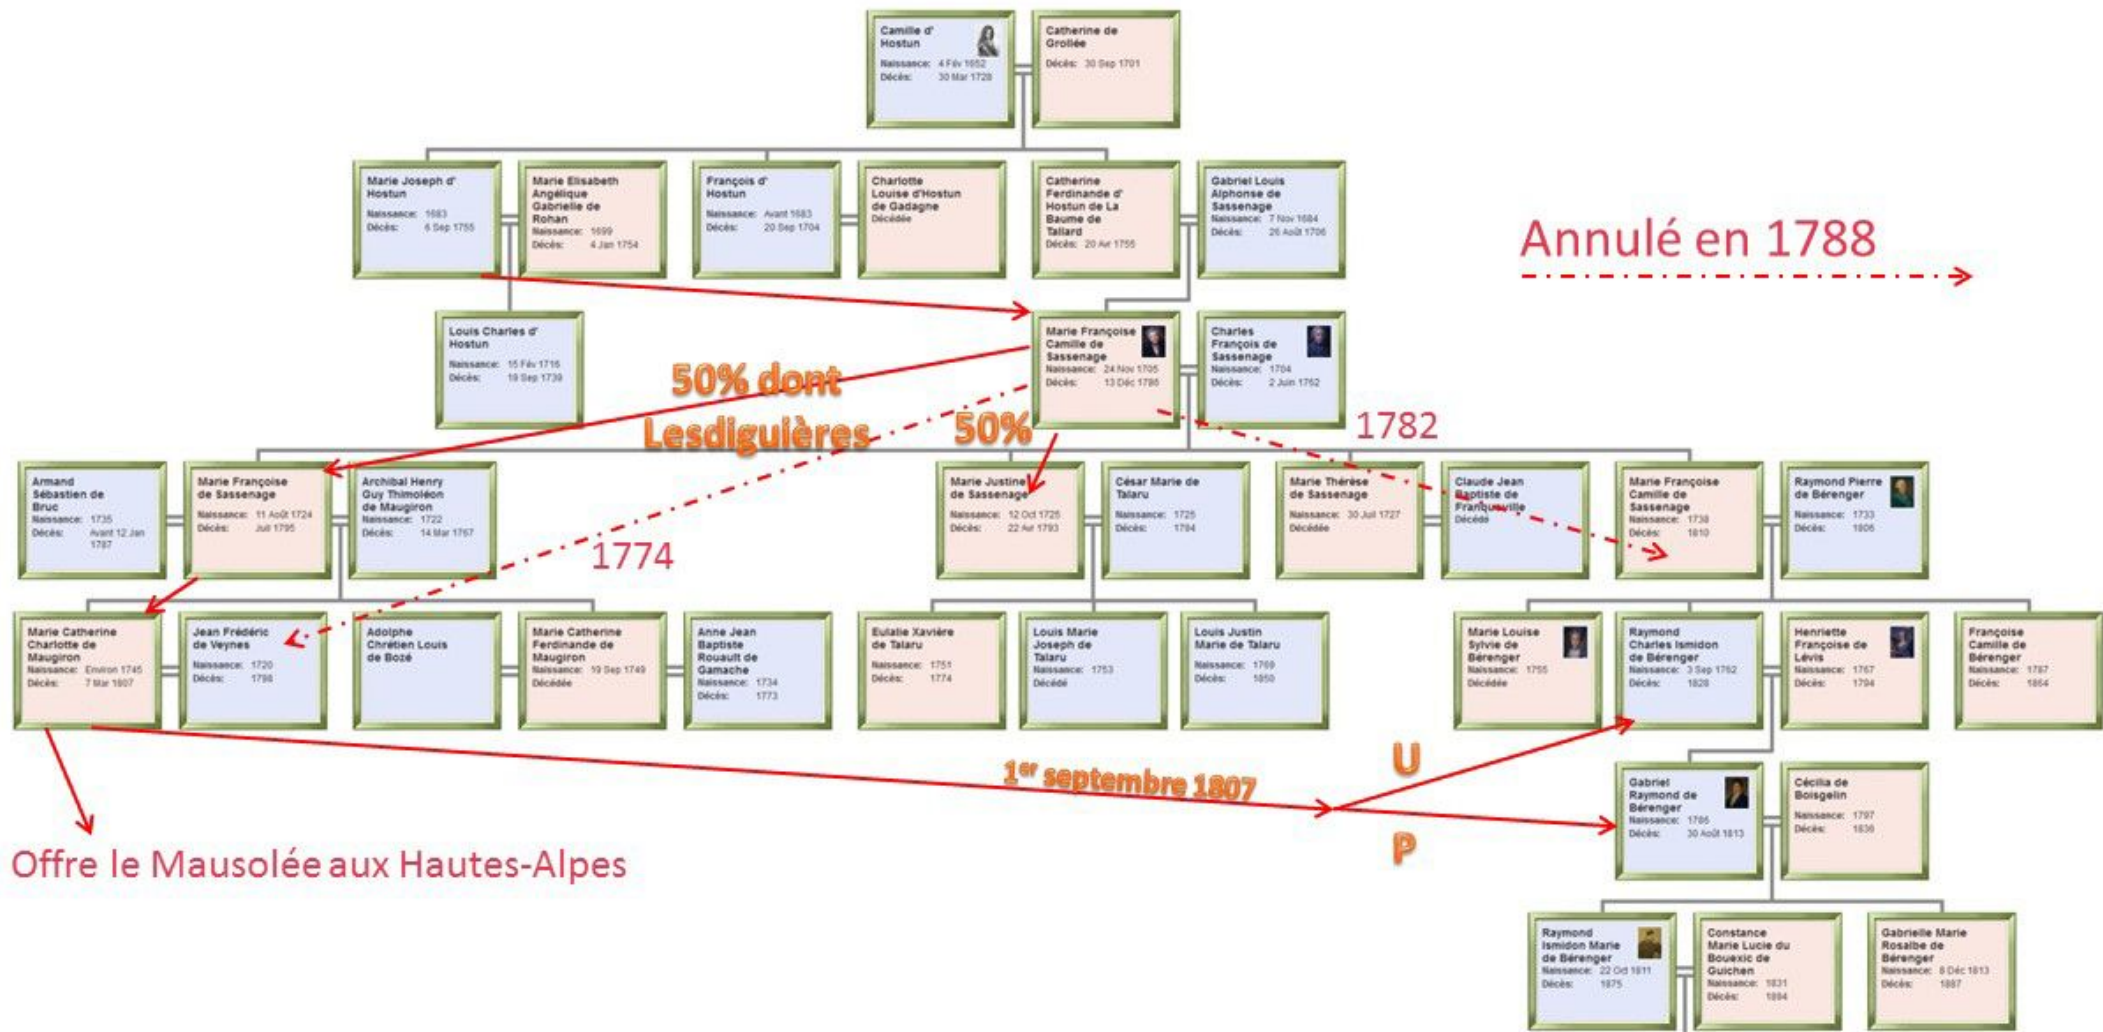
Camille d' Hostun
Naissance: 4 Fév 1652
Décès: 30 Mar 1728

Catherine de Grollée
Décès: 30 Sep 1701

Marie Joseph d' Hostun
Naissance: 1683
Décès: 6 Sep 1755

Marie Elisabeth Angélique Gabrielle de Rohan
Naissance: 1699
Décès: 4 Jan 1754

François d' Hostun
Naissance: Avant 1683
Décès: 20 Sep 1704

Charlotte Louise d'Hostun de Gadagne
Décédée

Catherine Ferdinande d' Hostun de La Baume de Tallard
Décès: 20 Avr 1755

Gabriel Louis Alphonse de Sassenage
Naissance: 7 Nov 1684
Décès: 26 Août 1706

Annulé en 1788

Louis Charles d' Hostun
Naissance: 15 Fév 1716
Décès: 19 Sep 1739

Marie Françoise Camille de Sassenage
Naissance: 24 Nov 1705
Décès: 13 Déc 1786

Charles François de Sassenage
Naissance: 1704
Décès: 2 Juin 1762

50% dont Lesdiguières

50%

1782

Armand Sébastien de Bruc
Naissance: 1735
Décès: Avant 12 Jan 1787

Marie Françoise de Sassenage
Naissance: 11 Août 1724
Décès: Juil 1795

Archibal Henry Guy Thimoléon de Maugiron
Naissance: 1722
Décès: 14 Mar 1767

Marie Justine de Sassenage
Naissance: 12 Oct 1725
Décès: 22 Avr 1793

César Marie de Talaru
Naissance: 1725
Décès: 1794

Marie Thérèse de Sassenage
Naissance: 30 Juil 1727
Décédée

Claude Jean Baptiste de Franquevillle
Décédé

Marie Françoise Camille de Sassenage
Naissance: 1738
Décès: 1810

Raymond Pierre de Bérenger
Naissance: 1733
Décès: 1806

1774

Marie Catherine Charlotte de Maugiron
Naissance: Environ 1745
Décès: 7 Mar 1807

Jean Frédéric de Veynes
Naissance: 1720
Décès: 1798

Adolphe Chrétien Louis de Bozé

Marie Catherine Ferdinande de Maugiron
Naissance: 19 Sep 1749
Décédée

Anne Jean Baptiste Rouault de Gamache
Naissance: 1734
Décès: 1773

Eulalie Xavière de Talaru
Naissance: 1751
Décès: 1774

Louis Marie Joseph de Talaru
Naissance: 1753
Décédé

Louis Justin Marie de Talaru
Naissance: 1769
Décès: 1850

Marie Louise Sylvie de Bérenger
Naissance: 1755
Décédée

Raymond Charles Ismidon de Bérenger
Naissance: 3 Sep 1762
Décès: 1826

Henriette Françoise de Lévis
Naissance: 1767
Décès: 1794

Françoise Camille de Bérenger
Naissance: 1787
Décès: 1864

U

1er septembre 1807

P

Gabriel Raymond de Bérenger
Naissance: 1786
Décès: 30 Août 1813

Cécilia de Boisgelin
Naissance: 1797
Décès: 1836

Offre le Mausolée aux Hautes-Alpes

Raymond Ismidon Marie de Bérenger
Naissance: 22 Oct 1811
Décès: 1875

Constance Marie Lucie du Bouexic de Guichen
Naissance: 1831
Décès: 1884

Gabrielle Marie Rosalbe de Bérenger
Naissance: 8 Déc 1813
Décès: 1887